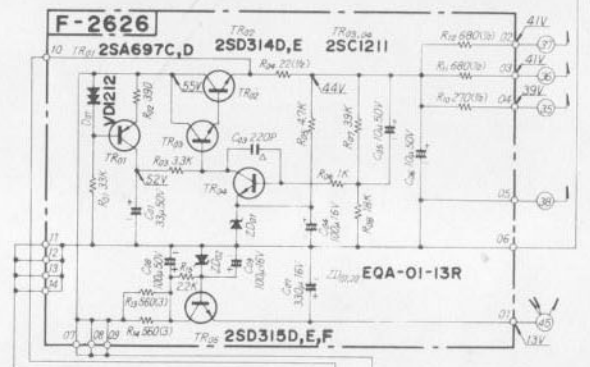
F-2626

10 $TR_{01}$ 2SA697C,D

$TR_{02}$ 2SD314D,E

$TR_{03,04}$ 2SC1211

$D_{01}$ VD1212

$R_{02}$ 390

55V

$TR_{02}$

$R_{04}$ 22(1/2)

44V

$TR_{03}$

$TR_{01}$

$R_{01}$ 33K

$R_{03}$ 3.3K

52V

$C_{01}$ 33μ 50V

$C_{03}$ 220P

$TR_{04}$

$R_{05}$ 47K

$R_{07}$ 39K

$R_{06}$ 1K

$R_{08}$ 18K

$C_{05}$ 10μ 50V

$C_{06}$ 10μ 50V

$C_{04}$ 100μ 6V

$ZD_{01}$

$R_{12}$ 680(1/2) 02 41V 37

$R_{11}$ 680(1/2) 03 41V 36

$R_{10}$ 270(1/2) 04 39V 35

05 38

06

11

12

13

14

$C_{02}$ 100μ 50V

$R_{09}$ 2.2K

$ZD_{02}$

$C_{08}$ 100μ 16V

$C_{07}$ 330μ 16V

$ZD_{03,04,05}$

EQA-01-13R

$R_{13}$ 560(1/3)

$R_{14}$ 560(1/3)

$TR_{05}$ 2SD315D,E,F

07 08 09

01

45

13V